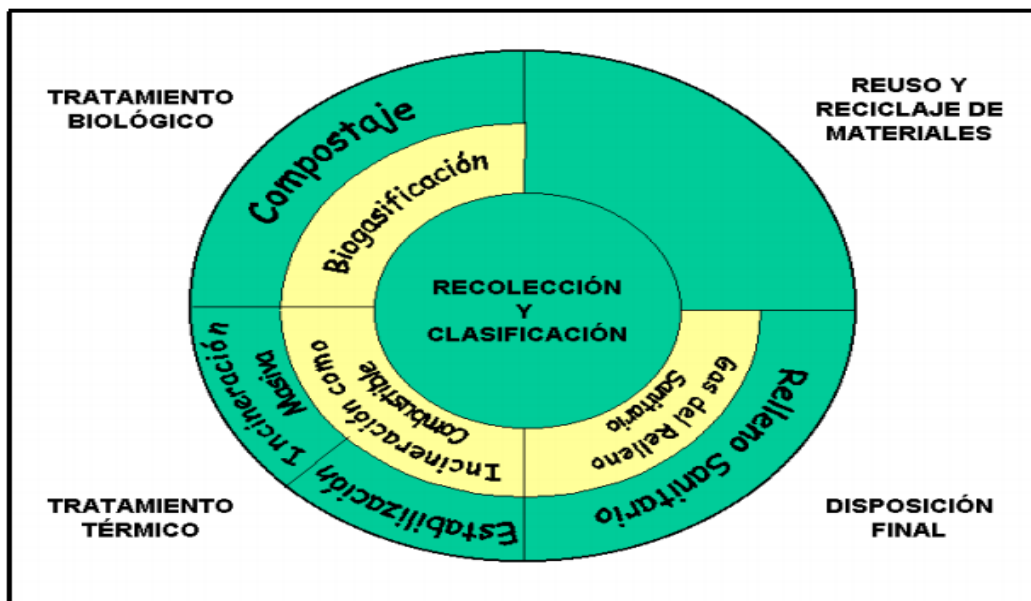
TRATAMIENTO BIOLÓGICO

REUSO Y RECICLAJE DE MATERIALES

Compostaje

Biogasificación

RECOLECCIÓN Y CLASIFICACIÓN

Incineración Masiva

Incineración como Combustible

Estabilización

Gas del Relleno Sanitario

Relleno Sanitario

TRATAMIENTO TÉRMICO

DISPOSICIÓN FINAL